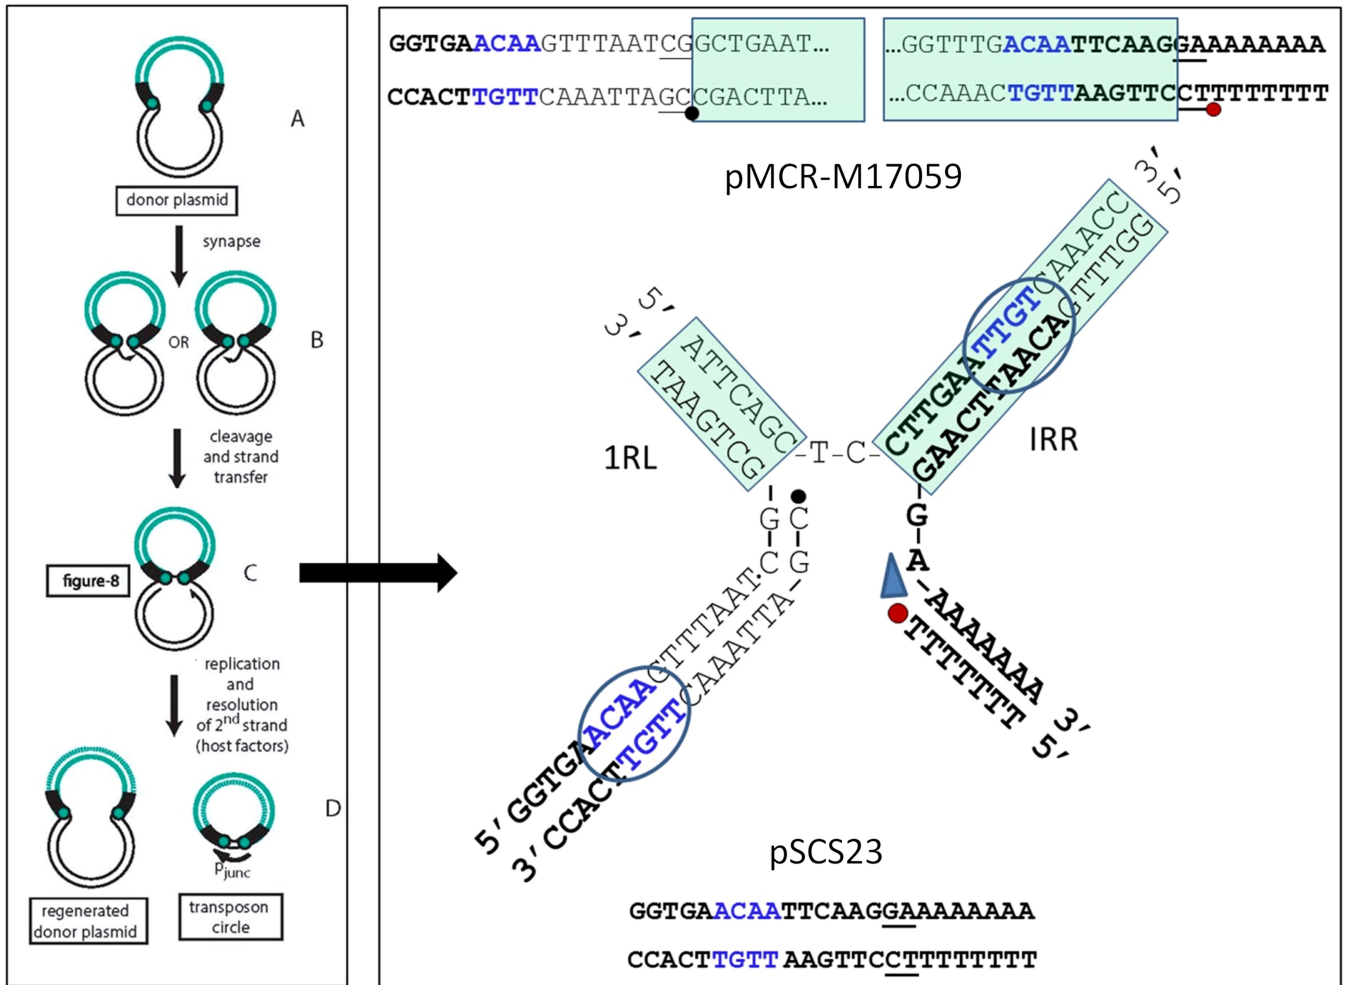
A

donor plasmid

synapse

OR

B

cleavage and strand transfer

figure-8

C

replication and resolution of 2$^{nd}$ strand (host factors)

D

regenerated donor plasmid

$P_{junc}$

transposon circle

GGTGAACAAGTTTAATCGGCTGAAT...

CCACTTGTTCAAATTAGCCGACTTA...

...GGTTTGACAATTCAAGGAAAAAAAA

...CCAAACTGTTAAGTTCCTTTTTTTT

pMCR-M17059

5′ 3′

ATTCAGC TAAGTCG

-T-C-

CTTGAATTGTCAAACC GAACTTAACAGTTTGG

3′ 5′

1RL

IRR

G C

C G

G

A

GGTGAACAAGTTTAAT

CCACTTGTTCAAATTA

AAAAAAA

TTTTTTT

5′ 3′

3′ 5′

pSCS23

GGTGAACAATTCAAGGAAAAAAAA

CCACTTGTTAAGTTCCTTTTTTTT